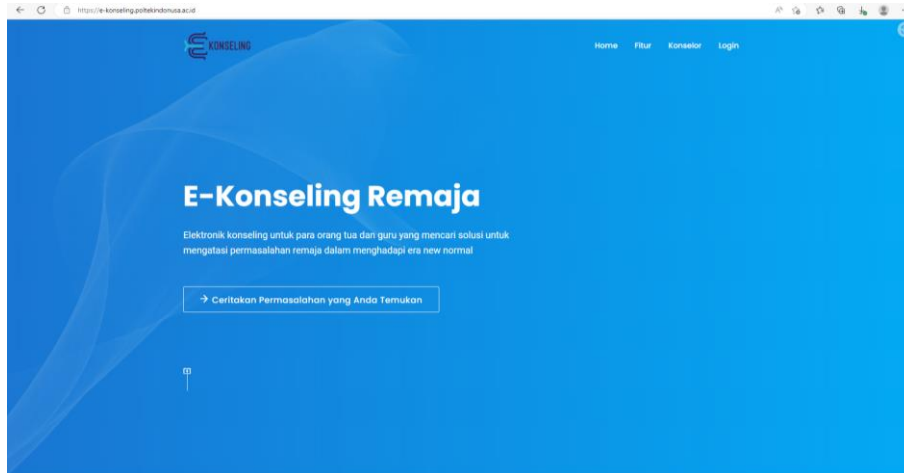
https://e-konseling.politekindonusa.ac.id

KONSELING

Home Fitur Konselor Login

E-Konseling Remaja

Elektronik konseling untuk para orang tua dan guru yang mencari solusi untuk mengatasi permasalahan remaja dalam menghadapi era new normal

→ Ceritakan Permasalahan yang Anda Temukan